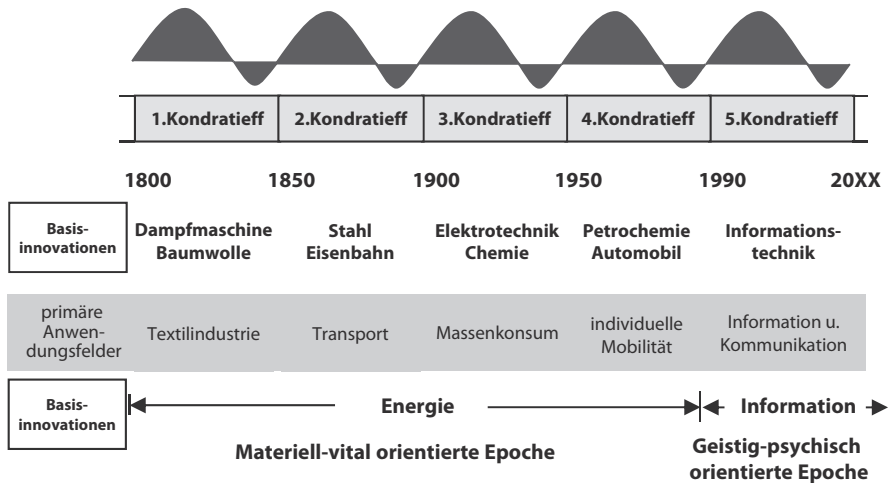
| 1.Kondratieff | 2.Kondratieff | 3.Kondratieff | 4.Kondratieff | 5.Kondratieff |
|---|---|---|---|---|

1800 1850 1900 1950 1990 20XX

| Basisinnovationen | Dampfmaschine Baumwolle | Stahl Eisenbahn | Elektrotechnik Chemie | Petrochemie Automobil | Informationstechnik |
|---|---|---|---|---|---|
| primäre Anwendungsfelder | Textilindustrie | Transport | Massenkonsum | individuelle Mobilität | Information u. Kommunikation |

Basisinnovationen

Energie

Information

Materiell-vital orientierte Epoche

Geistig-psychisch orientierte Epoche